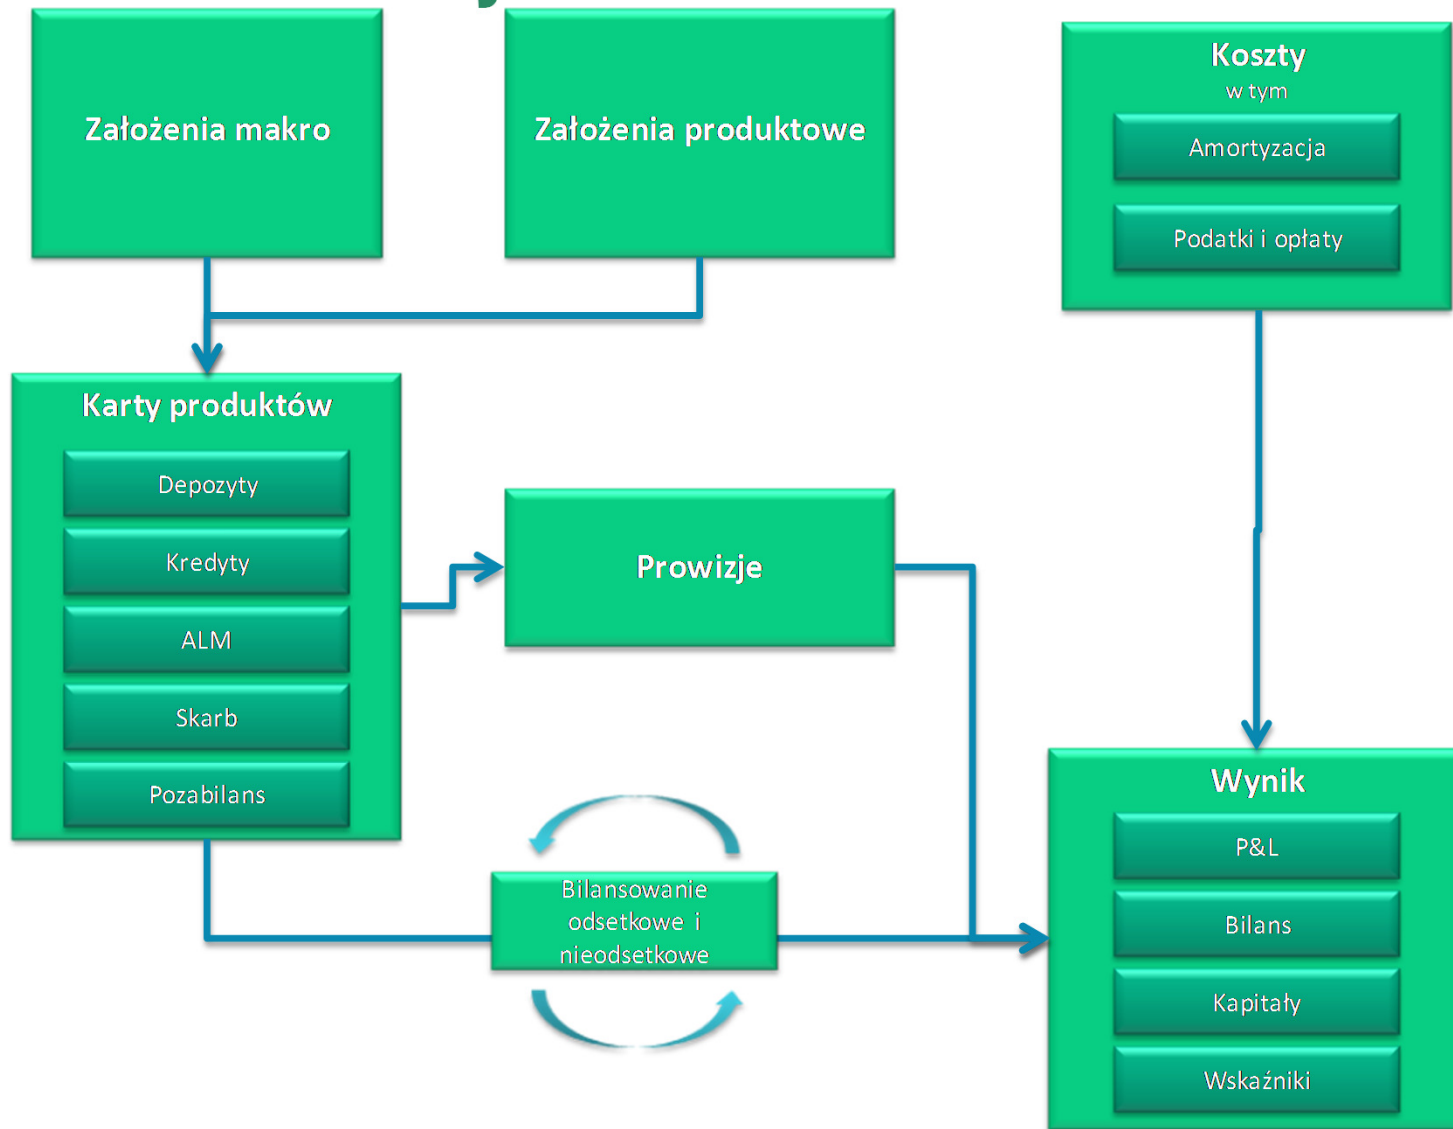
Założenia makro

Założenia produktowe

Koszty
w tym
Amortyzacja
Podatki i opłaty

Karty produktów
Depozyty
Kredyty
ALM
Skarb
Pozabilans

Prowizje

Bilansowanie odsetkowe i nieodsetkowe

Wynik
P&L
Bilans
Kapitały
Wskaźniki